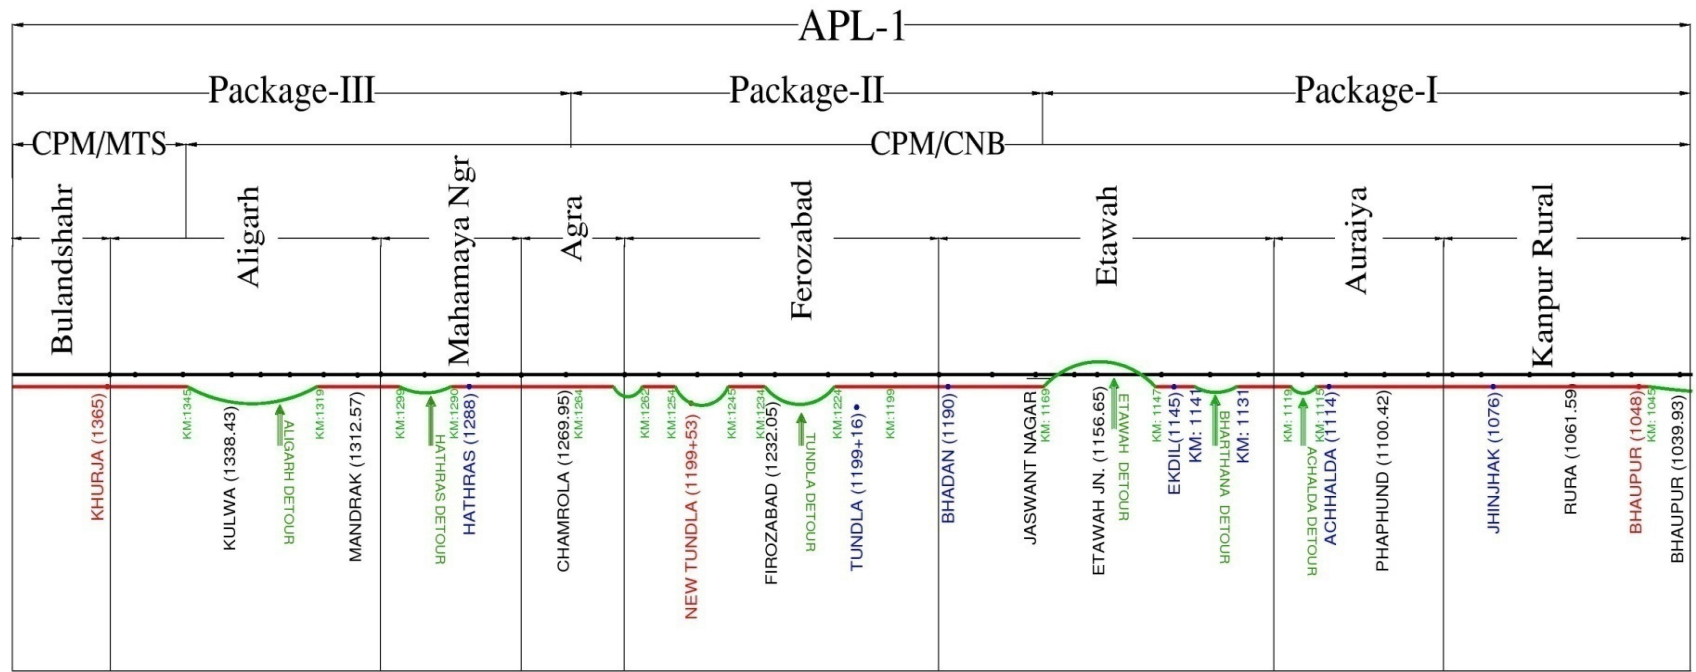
APL-1

Package-III

Package-II

Package-I

CPM/MTS

CPM/CNB

Bulandshahr

Aligarh

Mahamaya Ngr

Agra

Ferozabad

Etawah

Auraiya

Kanpur Rural

KHURJA (1365)

KM:1345

KULWA (1338.43)

ALIGARH DETOUR

KM:1319

MANDRAK (1312.57)

KM:1299

HATHRAS DETOUR

KM:1290

HATHRAS (1288)

CHAMROLA (1269.95)

KM:1264

KM:1262

NEW TUNDLA (1199+53)

KM:1254

KM:1245

KM:1234

FIROZABAD (1232.05)

TUNDLA DETOUR

KM:1224

TUNDLA (1199+16)

KM:1199

BHADAN (1190)

JASWANT NAGAR

KM: 1169

ETAWAH JN. (1156.65)

ETAWAH DETOUR

KM: 1147

EKDIL(1145)

KM: 1141

BHARTHANA DETOUR

KM: 1131

KM: 1119

ACHALDA DETOUR

KM: 1113

ACHHALDA (1114)

PHAPHUND (1100.42)

JHINJHAK (1076)

RURA (1061.59)

BHAUPUR (1048)

KM: 1045

BHAUPUR (1039.93)